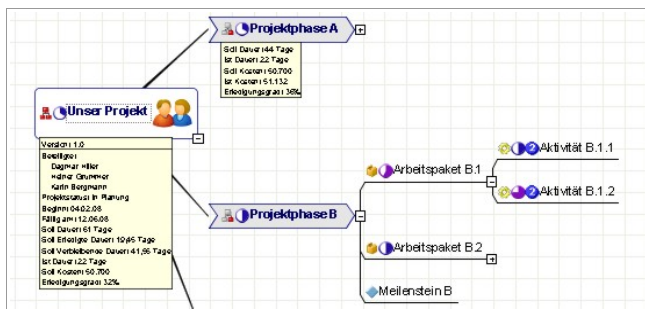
Projektphase A

Soll Dauer: 44 Tage
Ist Dauer: 22 Tage
Soll Kosten: 50.700
Ist Kosten: 51.132
Erledigungsgrad: 36%

Unser Projekt

Version: 1.0
Beteiligte:
Dagmar Hiller
Heiner Grunewer
Karin Bergmann
Projektstatus: In Planung
Beginn: 04.02.08
Fällig am: 12.06.08
Soll Dauer: 61 Tage
Soll Erledigte Dauer: 19,65 Tage
Soll Verbleibende Dauer: 41,36 Tage
Ist Dauer: 22 Tage
Soll Kosten: 50.700
Erledigungsgrad: 32%

Projektphase B

Arbeitspaket B.1

Aktivität B.1.1

Aktivität B.1.2

Arbeitspaket B.2

Meilenstein B